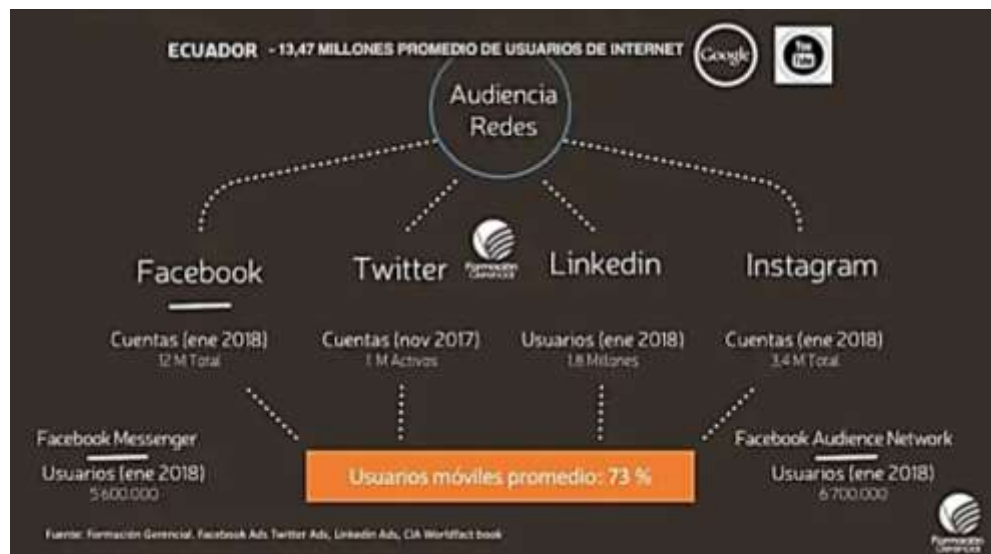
ECUADOR - 13,47 MILLONES PROMEDIO DE USUARIOS DE INTERNET

Google

You Tube

Audiencia Redes

Facebook

Cuentas (ene 2018)
12 M Total

Twitter

Formación Gerencial

Cuentas (nov 2017)
1 M Activos

Linkedin

Usuarios (ene 2018)
1.8 Millones

Instagram

Cuentas (ene 2018)
3.4 M Total

Facebook Messenger

Usuarios (ene 2018)
5'600.000

Usuarios móviles promedio: 73 %

Facebook Audience Network

Usuarios (ene 2018)
6'700.000

Fuente: Formación Gerencial, Facebook Ads Twitter Ads, Linkedin Ads, CIA Worldfact book

Formación Gerencial